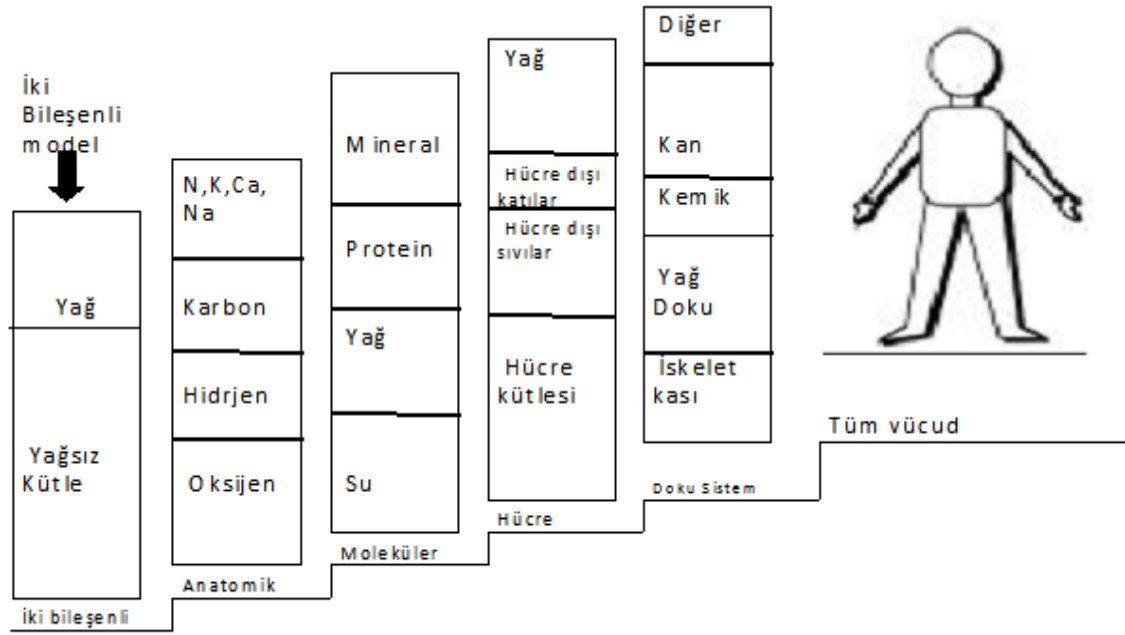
İki Bileşenli model

Yağ

Yağsız Kütle

İki bileşenli

N,K,Ca, Na

Karbon

Hidrjen

Oksijen

Anatomik

Mineral

Protein

Yağ

Su

Moleküler

Yağ

Hücre dışı katılar

Hücre dışı sıvılar

Hücre kütlesi

Hücre

Diğer

Kan

Kemik

Yağ Doku

İskelet kası

Doku Sistem

Tüm vücud